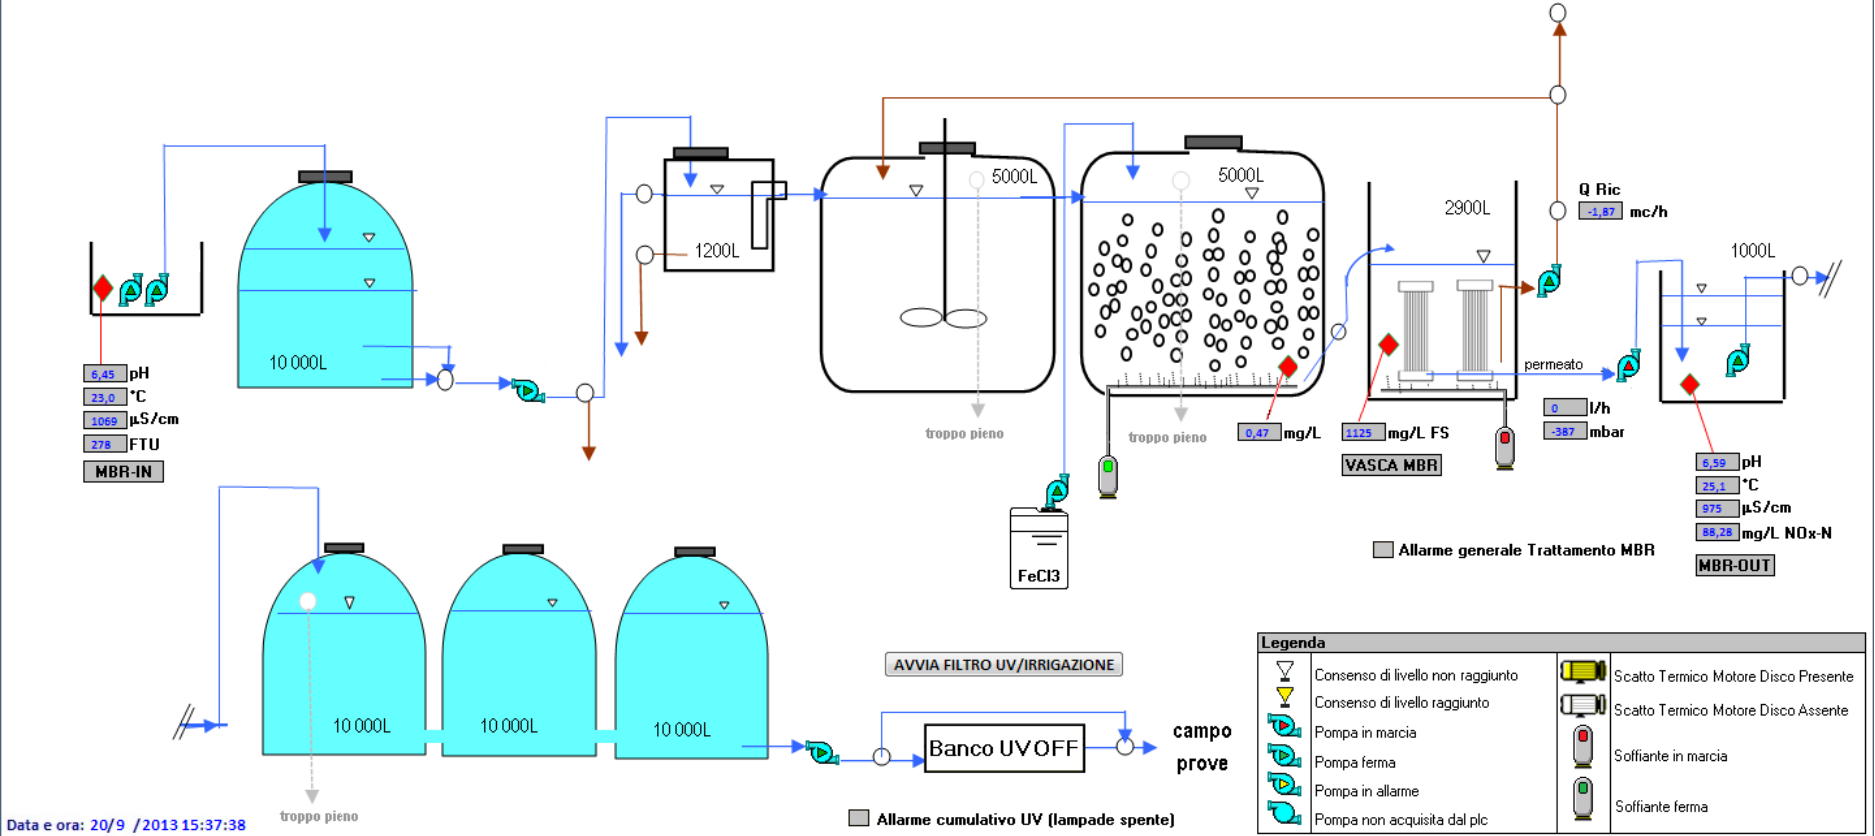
Q Ric
-1,87 mc/h

5000L
5000L
1200L
2900L
1000L

10 000L

6,45 pH
23,0 °C
1069 µS/cm
278 FTU
MBR-IN

troppo pieno
troppo pieno

0,47 mg/L
1125 mg/L FS
VASCA MBR

permeato
0 l/h
-387 mbar

6,59 pH
25,1 °C
975 µS/cm
88,28 mg/L NOx-N
MBR-OUT

FeCl3

Allarme generale Trattamento MBR

10 000L
10 000L
10 000L

troppo pieno

AVVIA FILTRO UV/IRRIGAZIONE

Banco UV OFF

campo prove

Allarme cumulativo UV (lampade spente)

Data e ora: 20/9 /2013 15:37:38

Legenda
Consenso di livello non raggiunto
Consenso di livello raggiunto
Pompa in marcia
Pompa ferma
Pompa in allarme
Pompa non acquisita dal plc
Scatto Termico Motore Disco Presente
Scatto Termico Motore Disco Assente
Soffiante in marcia
Soffiante ferma